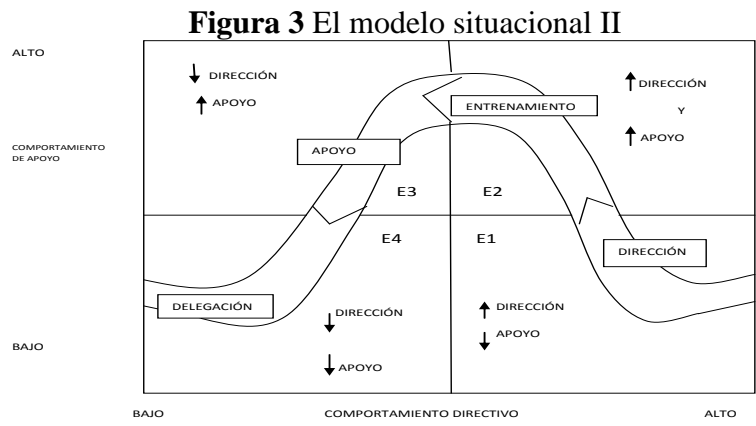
**Figura 3** El modelo situacional II

ALTO

COMPORTAMIENTO DE APOYO

BAJO

↓ DIRECCIÓN
↑ APOYO

↑ DIRECCIÓN
Y
↑ APOYO

ENTRENAMIENTO

APOYO

E3

E2

E4

E1

DIRECCIÓN

DELEGACIÓN

↓ DIRECCIÓN
↓ APOYO

↑ DIRECCIÓN
↓ APOYO

BAJO

COMPORTAMIENTO DIRECTIVO

ALTO